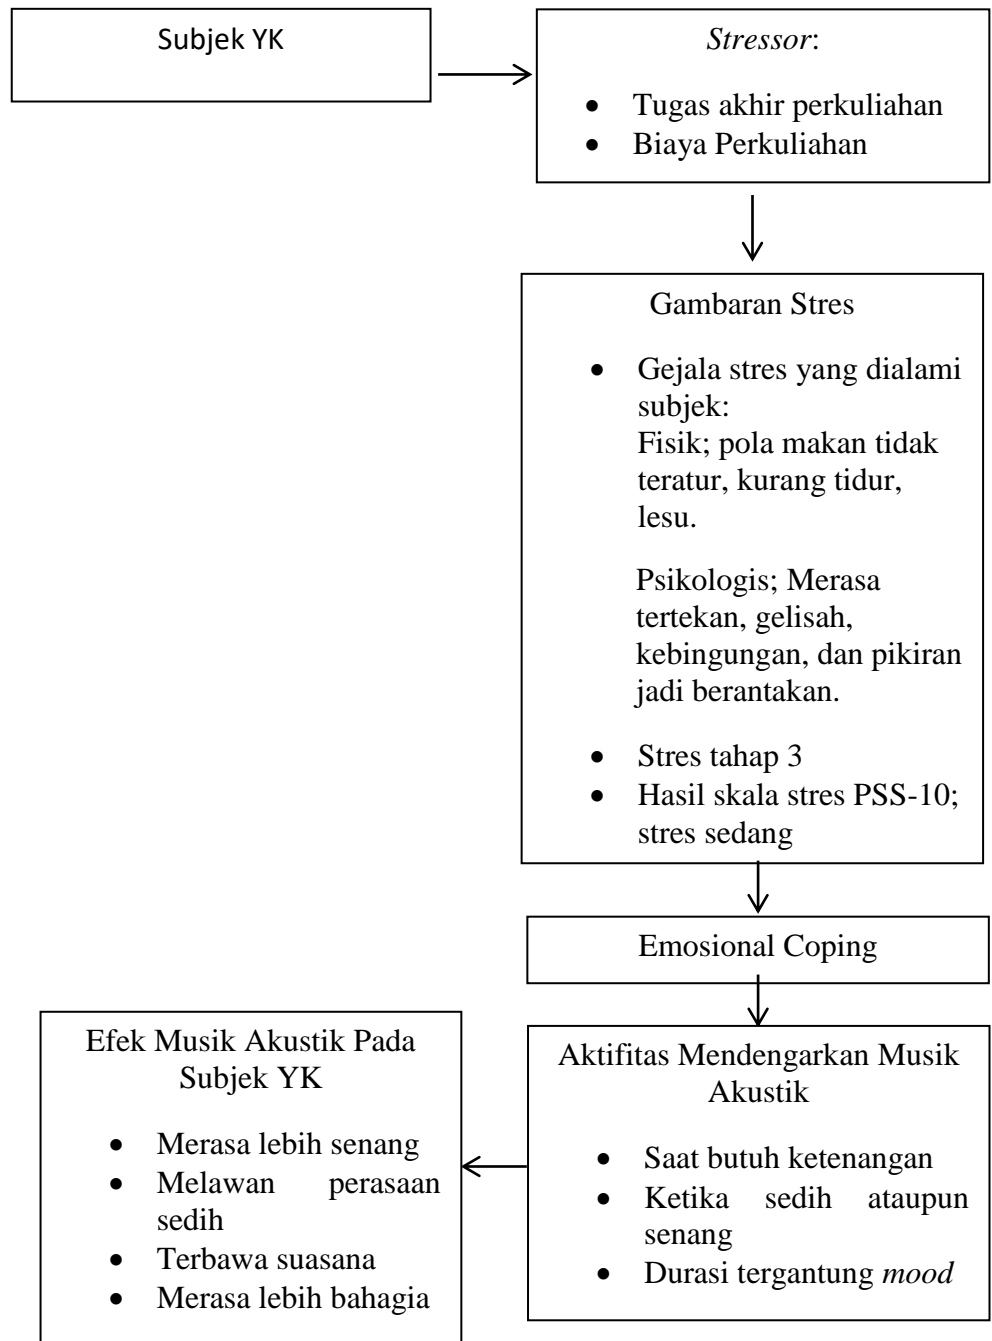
Subjek YK

*Stressor*:

- Tugas akhir perkuliahan
- Biaya Perkuliahan

Gambaran Stres

- Gejala stres yang dialami subjek:
Fisik; pola makan tidak teratur, kurang tidur, lesu.

Psikologis; Merasa tertekan, gelisah, kebingungan, dan pikiran jadi berantakan.

- Stres tahap 3
- Hasil skala stres PSS-10; stres sedang

Emosional Coping

Aktifitas Mendengarkan Musik Akustik

- Saat butuh ketenangan
- Ketika sedih ataupun senang
- Durasi tergantung *mood*

Efek Musik Akustik Pada Subjek YK

- Merasa lebih senang
- Melawan perasaan sedih
- Terbawa suasana
- Merasa lebih bahagia